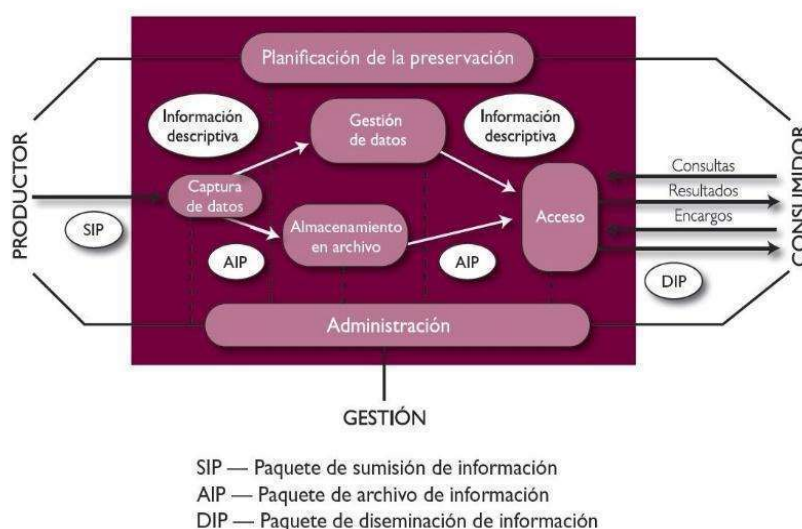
Planificación de la preservación

PRODUCTOR

Información descriptiva

Gestión de datos

Información descriptiva

CONSUMIDOR

Consultas

Resultados

Encargos

Captura de datos

SIP

Almacenamiento en archivo

Acceso

AIP

AIP

DIP

Administración

GESTIÓN

SIP — Paquete de sumisión de información
AIP — Paquete de archivo de información
DIP — Paquete de diseminación de información